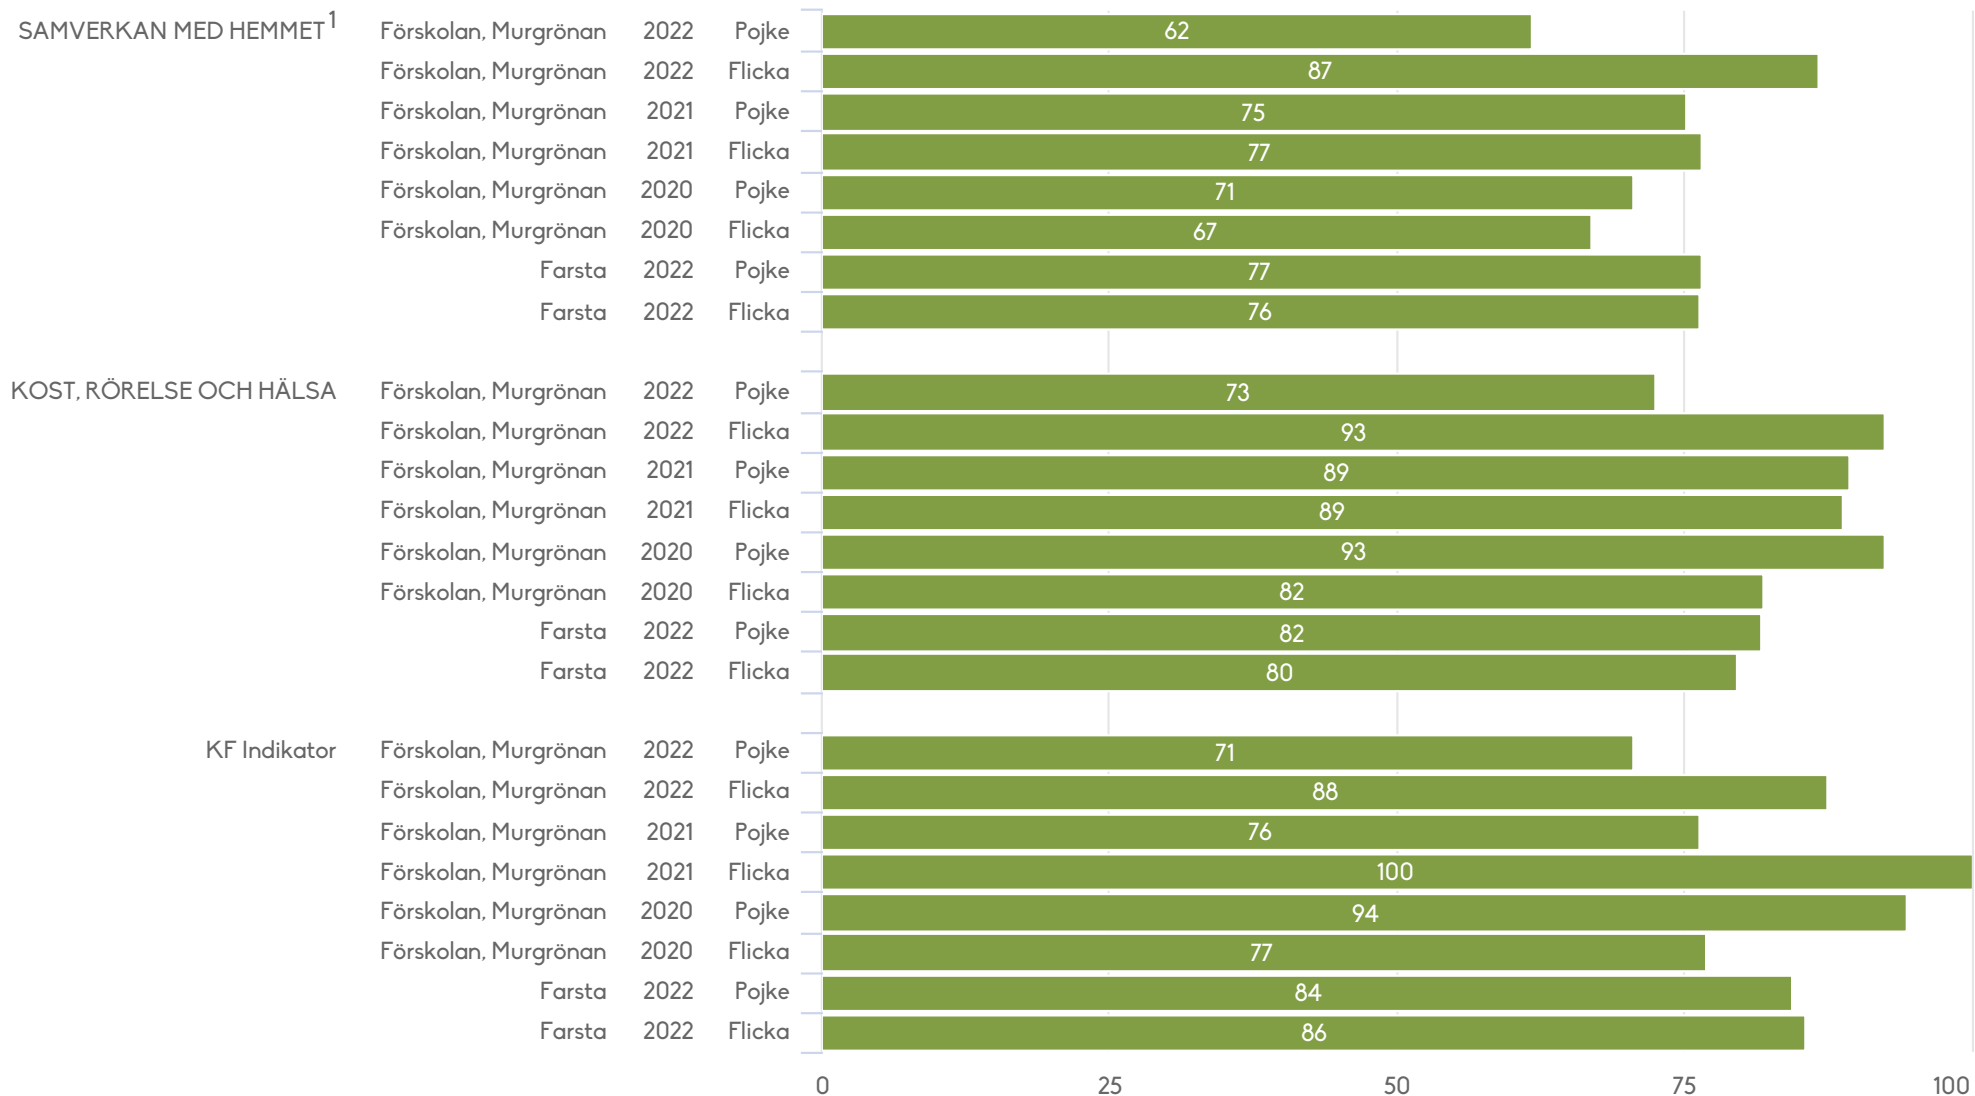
SAMVERKAN MED HEMMET$^1$

| | | | |
|---|---|---|---|
| Förskolan, Murgrönan | 2022 | Pojke | 62 |
| Förskolan, Murgrönan | 2022 | Flicka | 87 |
| Förskolan, Murgrönan | 2021 | Pojke | 75 |
| Förskolan, Murgrönan | 2021 | Flicka | 77 |
| Förskolan, Murgrönan | 2020 | Pojke | 71 |
| Förskolan, Murgrönan | 2020 | Flicka | 67 |
| Farsta | 2022 | Pojke | 77 |
| Farsta | 2022 | Flicka | 76 |

KOST, RÖRELSE OCH HÄLSA

| | | | |
|---|---|---|---|
| Förskolan, Murgrönan | 2022 | Pojke | 73 |
| Förskolan, Murgrönan | 2022 | Flicka | 93 |
| Förskolan, Murgrönan | 2021 | Pojke | 89 |
| Förskolan, Murgrönan | 2021 | Flicka | 89 |
| Förskolan, Murgrönan | 2020 | Pojke | 93 |
| Förskolan, Murgrönan | 2020 | Flicka | 82 |
| Farsta | 2022 | Pojke | 82 |
| Farsta | 2022 | Flicka | 80 |

KF Indikator

| | | | |
|---|---|---|---|
| Förskolan, Murgrönan | 2022 | Pojke | 71 |
| Förskolan, Murgrönan | 2022 | Flicka | 88 |
| Förskolan, Murgrönan | 2021 | Pojke | 76 |
| Förskolan, Murgrönan | 2021 | Flicka | 100 |
| Förskolan, Murgrönan | 2020 | Pojke | 94 |
| Förskolan, Murgrönan | 2020 | Flicka | 77 |
| Farsta | 2022 | Pojke | 84 |
| Farsta | 2022 | Flicka | 86 |

0 25 50 75 100